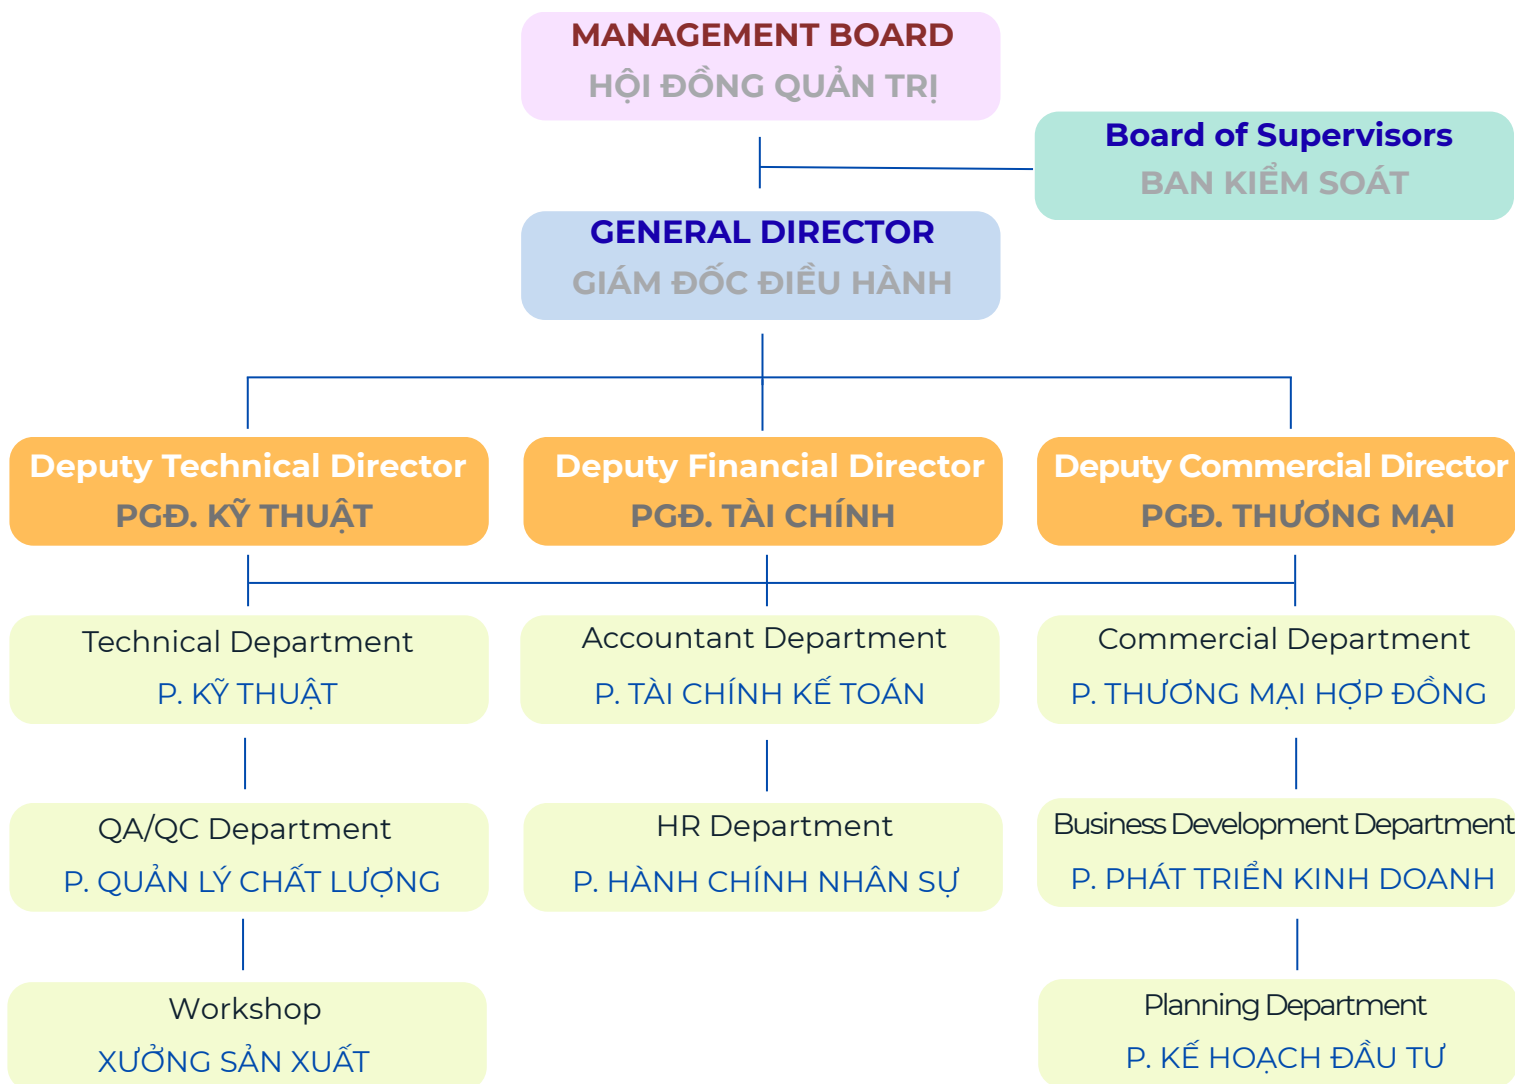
MANAGEMENT BOARD
HỘI ĐỒNG QUẢN TRỊ

Board of Supervisors
BAN KIỂM SOÁT

GENERAL DIRECTOR
GIÁM ĐỐC ĐIỀU HÀNH

Deputy Technical Director
PGĐ. KỸ THUẬT

Deputy Financial Director
PGĐ. TÀI CHÍNH

Deputy Commercial Director
PGĐ. THƯƠNG MẠI

Technical Department
P. KỸ THUẬT

QA/QC Department
P. QUẢN LÝ CHẤT LƯỢNG

Workshop
XƯỞNG SẢN XUẤT

Accountant Department
P. TÀI CHÍNH KẾ TOÁN

HR Department
P. HÀNH CHÍNH NHÂN SỰ

Commercial Department
P. THƯƠNG MẠI HỢP ĐỒNG

Business Development Department
P. PHÁT TRIỂN KINH DOANH

Planning Department
P. KẾ HOẠCH ĐẦU TƯ